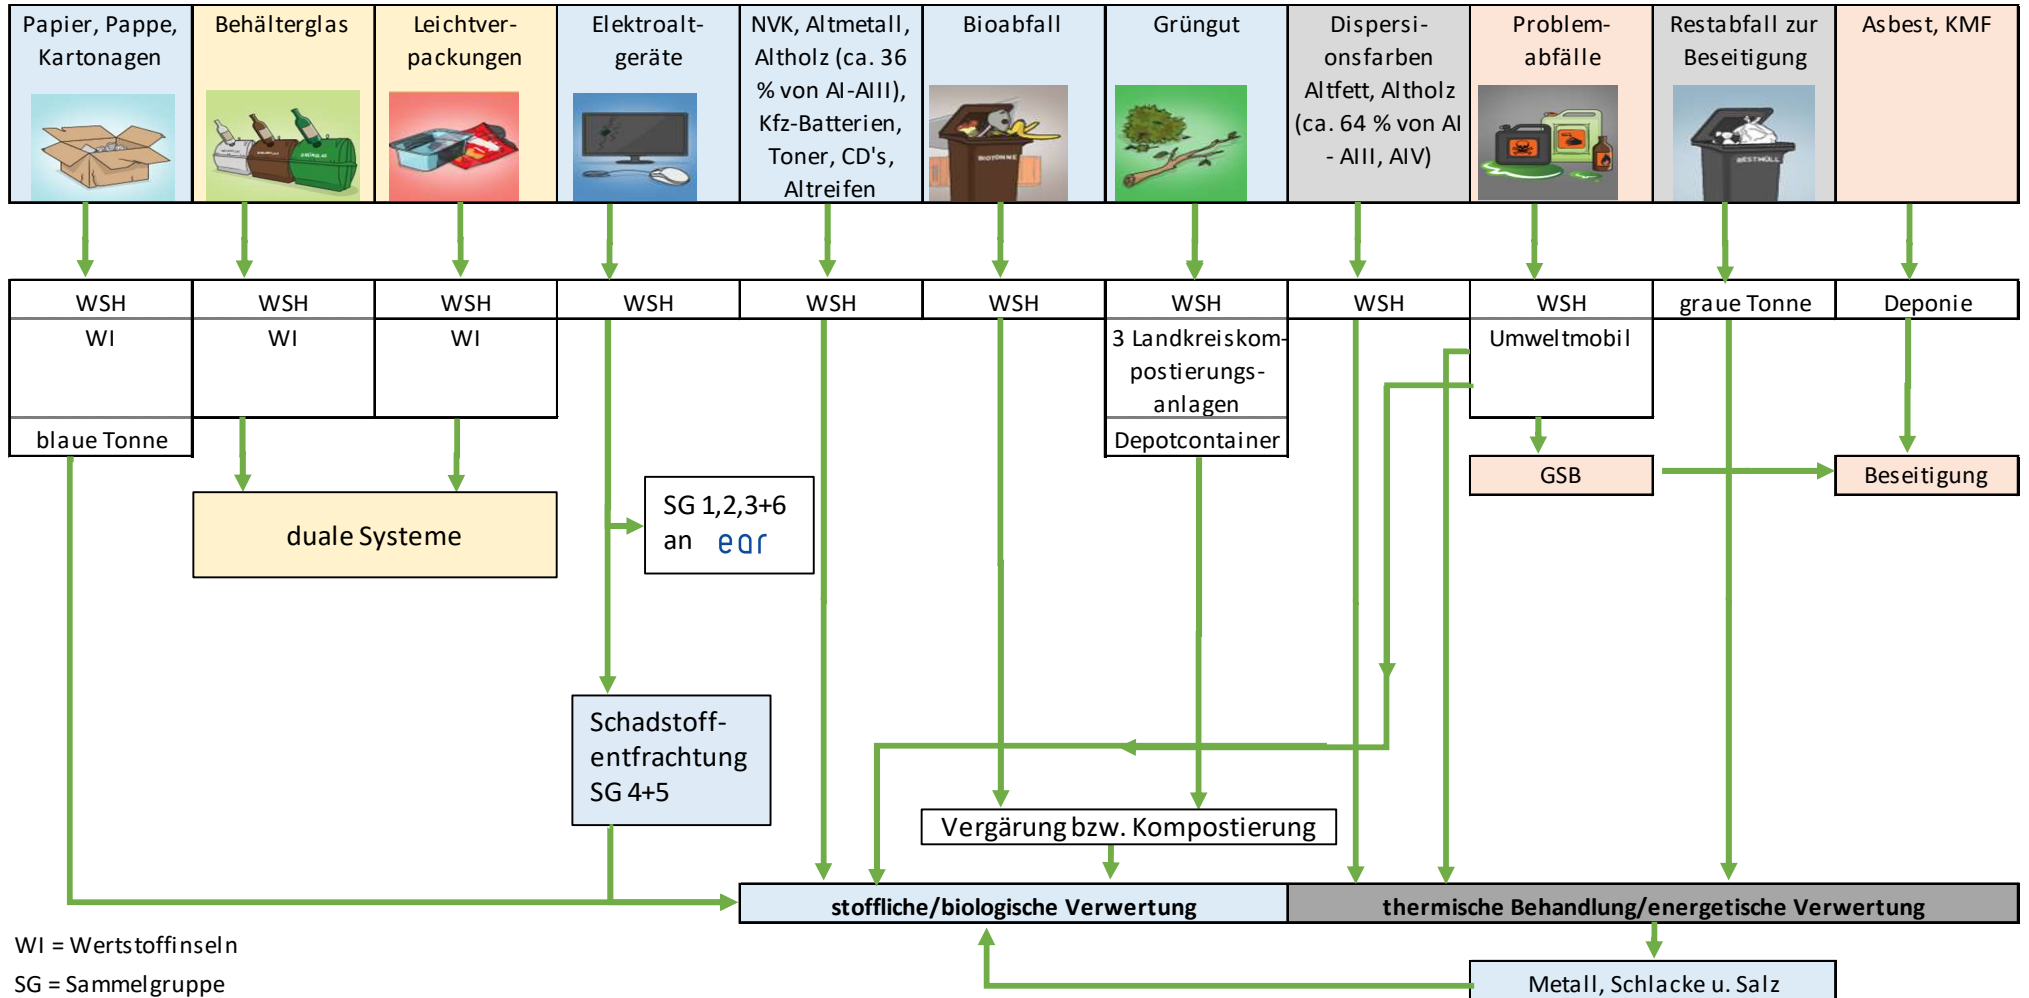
Papier, Pappe, Kartonagen

Behälterglas

Leichtverpackungen

Elektroaltgeräte

NVK, Altmetall, Altholz (ca. 36 % von AI-AIII), Kfz-Batterien, Toner, CD's, Altreifen

Bioabfall

Grüngut

Dispersionsfarben Altfett, Altholz (ca. 64 % von AI - AIII, AIV)

Problemabfälle

Restabfall zur Beseitigung

Asbest, KMF

BIOTONNE

RESTMÜLL

WSH

WSH

WSH

WSH

WSH

WSH

WSH

WSH

WSH

graue Tonne

Deponie

WI

WI

WI

3 Landkreiskompostierungsanlagen

Umweltmobil

blaue Tonne

Depotcontainer

GSB

Beseitigung

duale Systeme

SG 1,2,3+6 an ear

Schadstoffentfrachtung SG 4+5

Vergärung bzw. Kompostierung

stoffliche/biologische Verwertung

thermische Behandlung/energetische Verwertung

Metall, Schlacke u. Salz

WI = Wertstoffinseln

SG = Sammelgruppe